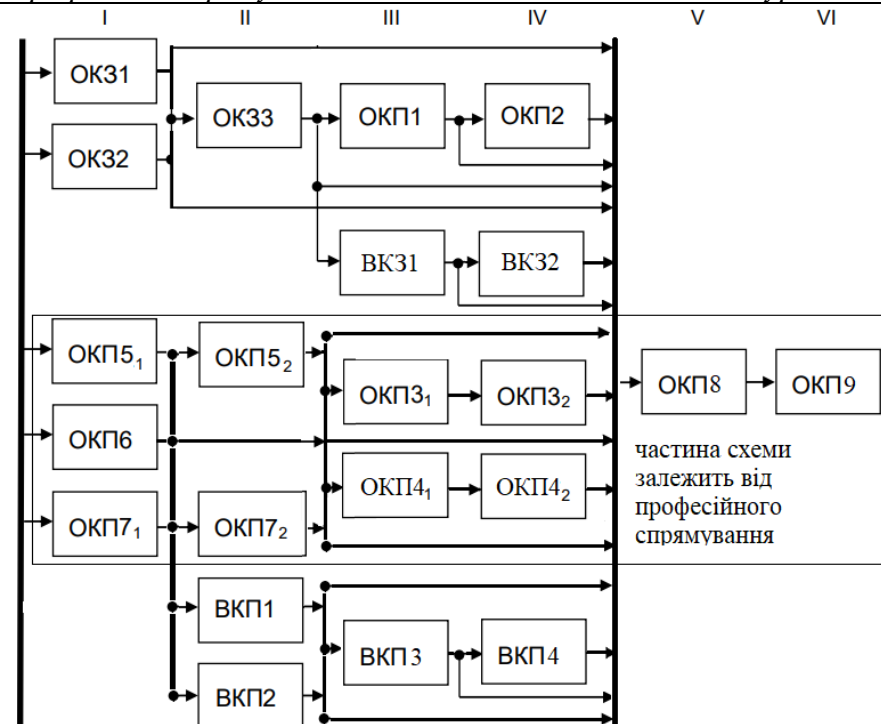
I II III IV V VI

ОКЗ1
ОКЗ2
ОКЗ3
ОКП1
ОКП2
ВКЗ1
ВКЗ2

ОКП5$_1$
ОКП5$_2$
ОКП3$_1$
ОКП3$_2$
ОКП8
ОКП9
ОКП6
ОКП4$_1$
ОКП4$_2$
ОКП7$_1$
ОКП7$_2$

частина схеми залежить від професійного спрямування

ВКП1
ВКП3
ВКП4
ВКП2